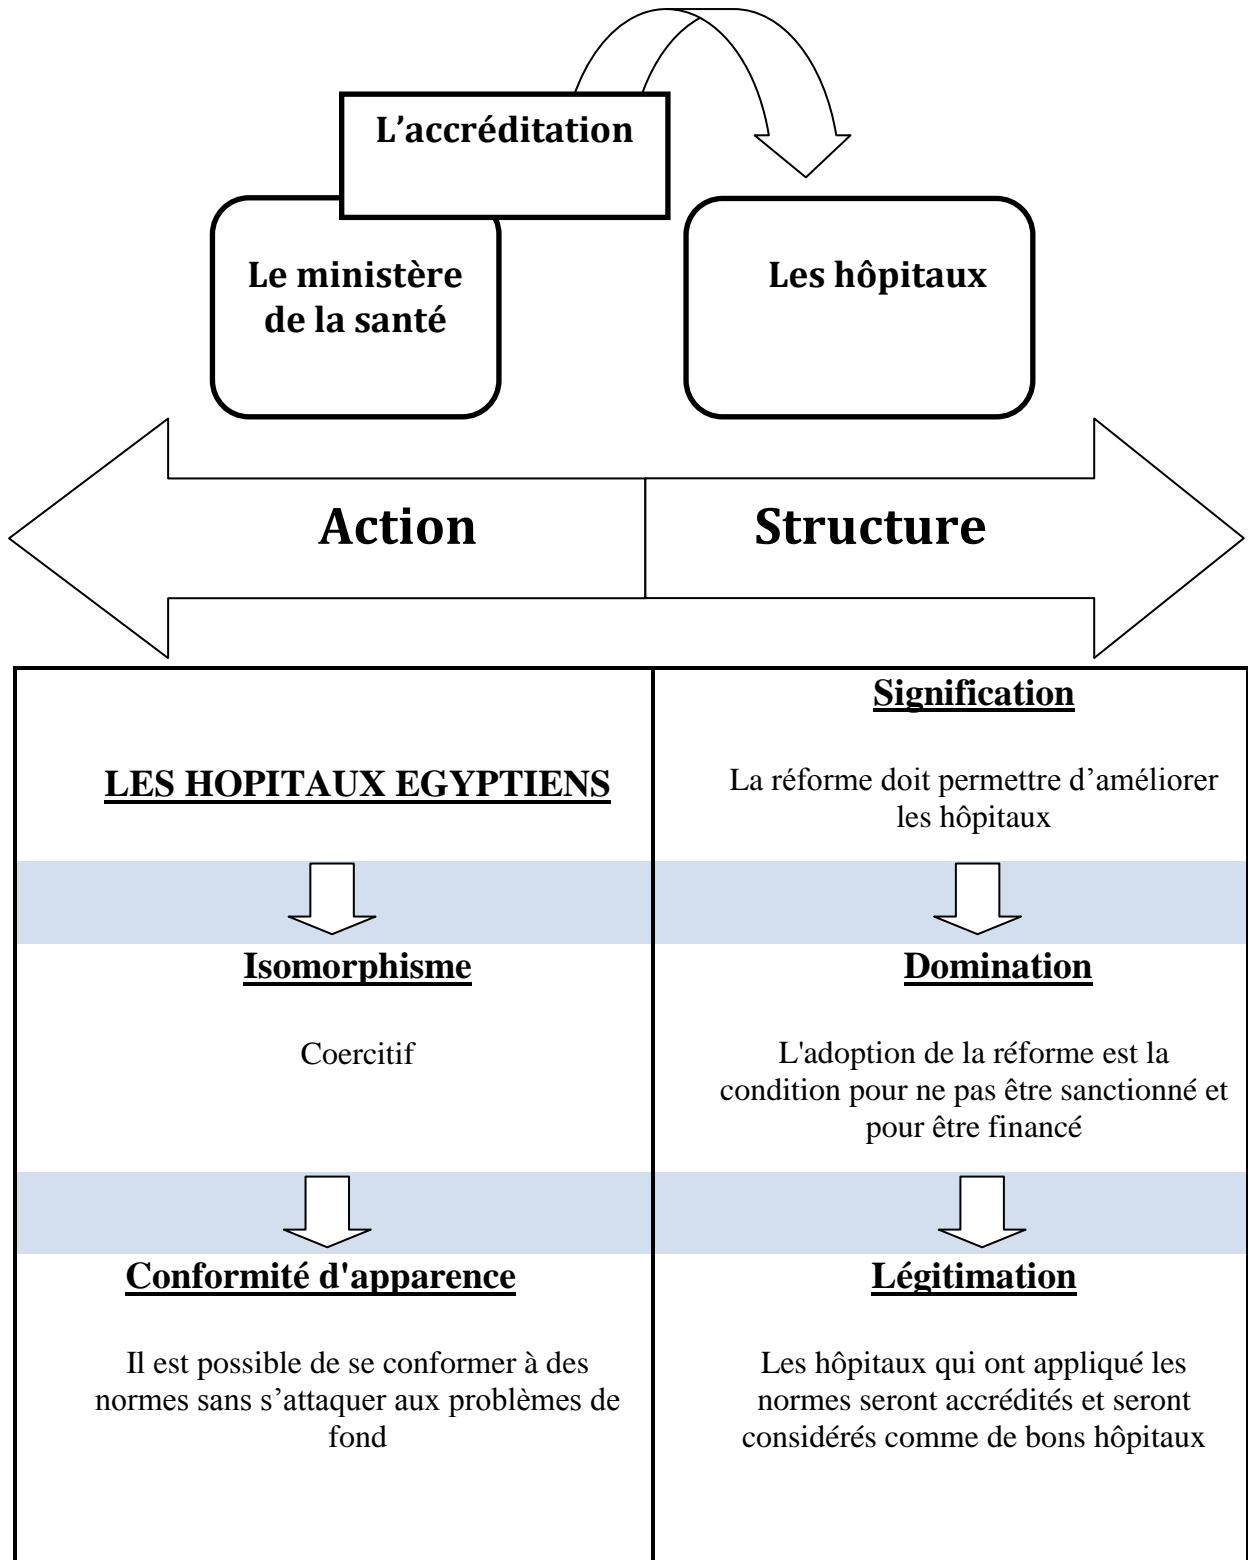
L’accréditation

Le ministère de la santé

Les hôpitaux

Action

Structure

LES HOPITAUX EGYPTIENS

Signification

La réforme doit permettre d’améliorer les hôpitaux

Isomorphisme

Coercitif

Domination

L'adoption de la réforme est la condition pour ne pas être sanctionné et pour être financé

Conformité d'apparence

Il est possible de se conformer à des normes sans s’attaquer aux problèmes de fond

Légitimation

Les hôpitaux qui ont appliqué les normes seront accrédités et seront considérés comme de bons hôpitaux